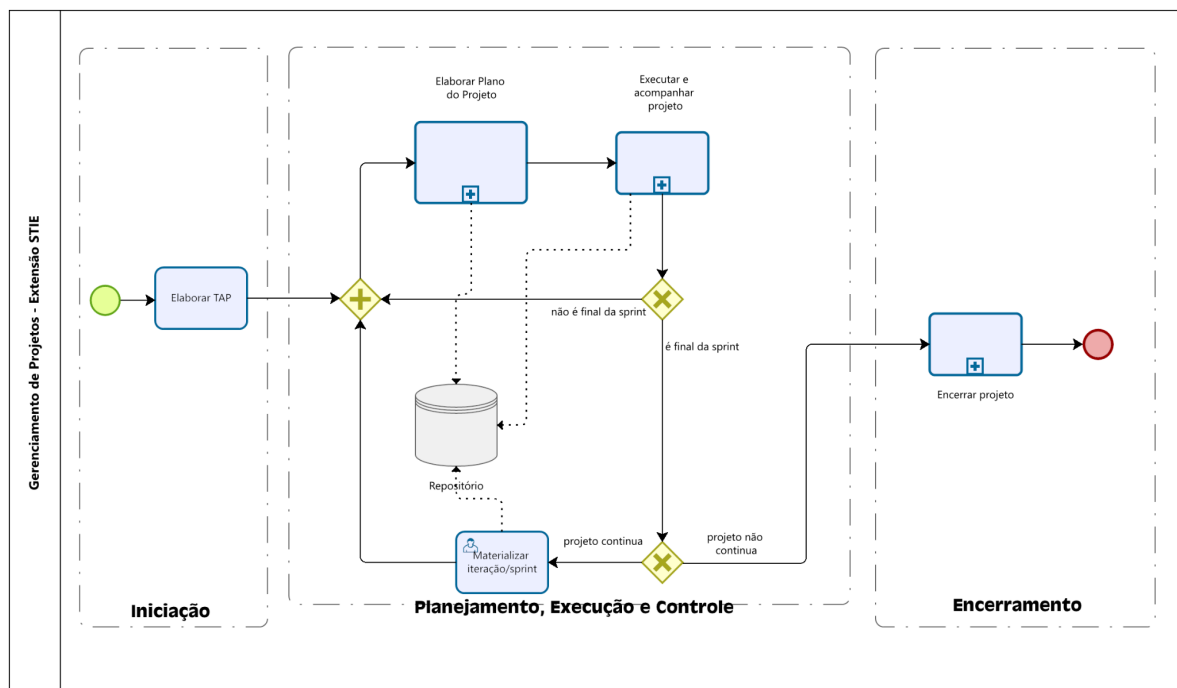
Gerenciamento de Projetos - Extensão STIE

Elaborar Plano do Projeto

Executar e acompanhar projeto

Elaborar TAP

não é final da sprint

é final da sprint

Encerrar projeto

Repositório

projeto continua

projeto não continua

Materializar iteração/sprint

Iniciação

Planejamento, Execução e Controle

Encerramento